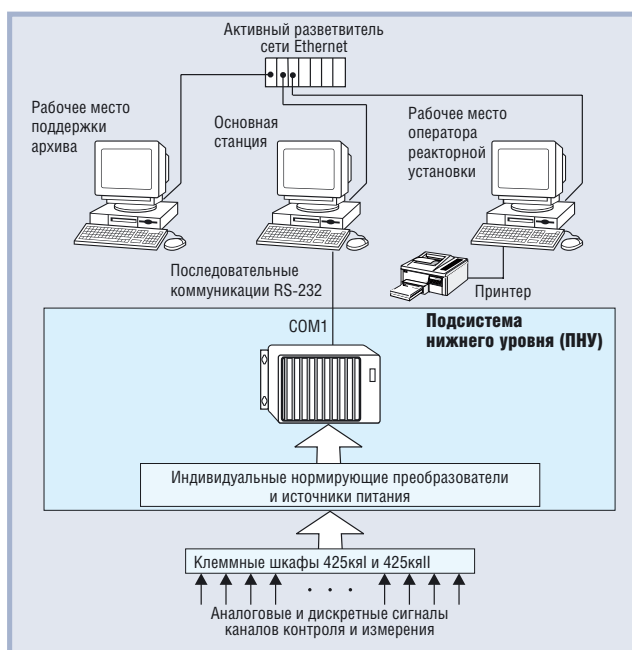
Активный разветвитель сети Ethernet

Рабочее место поддержки архива

Основная станция

Рабочее место оператора реакторной установки

Последовательные коммуникации RS-232

Принтер

COM1

Подсистема нижнего уровня (ПНУ)

Индивидуальные нормирующие преобразователи и источники питания

Клеммные шкафы 425кяI и 425кяII

. . .

Аналоговые и дискретные сигналы каналов контроля и измерения